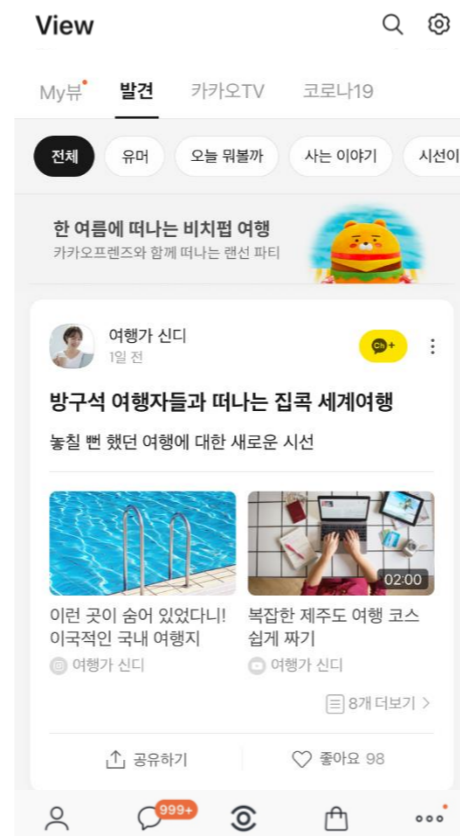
View

My뷰 발견 카카오TV 코로나19

전체 유머 오늘 뭐볼까 사는 이야기 시선이

한 여름에 떠나는 비치펍 여행
카카오프렌즈와 함께 떠나는 랜선 파티

여행가 신디
1일 전

Ch+

방구석 여행자들과 떠나는 집콕 세계여행

놓칠 뻔 했던 여행에 대한 새로운 시선

이런 곳이 숨어 있었다니! 이국적인 국내 여행지
여행가 신디

02:00
복잡한 제주도 여행 코스 쉽게 짜기
여행가 신디

8개 더보기 >

공유하기 좋아요 98

999+